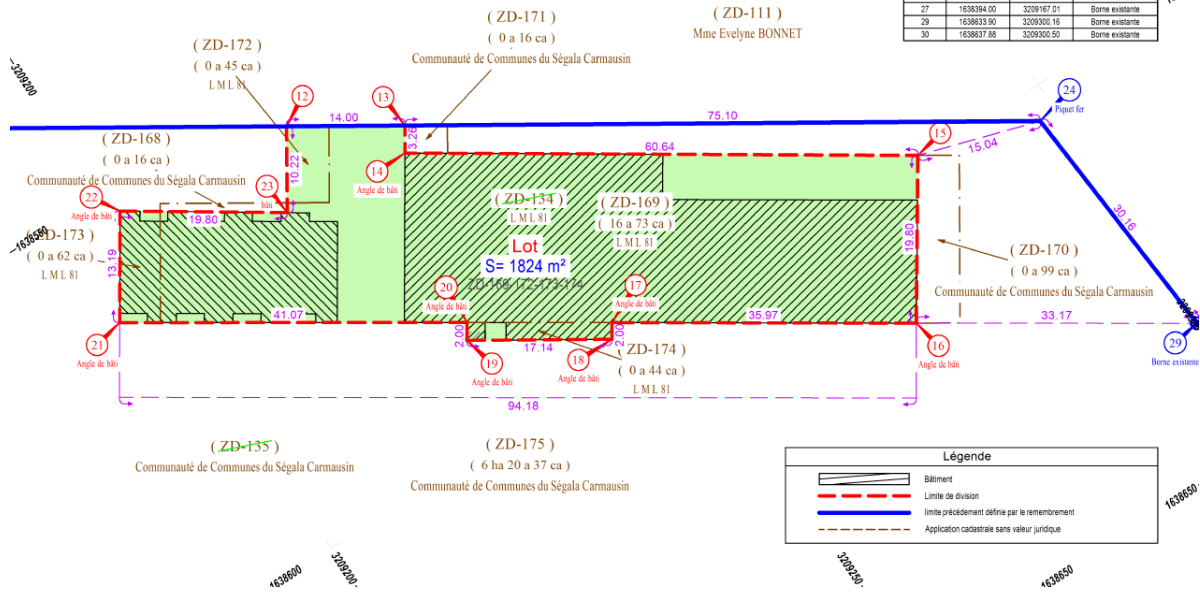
| 27 | 1638394.00 | 3209167.01 | Borne existante |
|---|---|---|---|
| 29 | 1638633.90 | 3209300.16 | Borne existante |
| 30 | 1638637.88 | 3209300.50 | Borne existante |

( ZD-171 )
( 0 a 16 ca )
Communauté de Communes du Ségala Carmausin

( ZD-111 )
Mme Evelyne BONNET

( ZD-172 )
( 0 a 45 ca )
L M L 81

-3209200

12
13
14.00
75.10
24
Piquet fer

( ZD-168 )
( 0 a 16 ca )
Communauté de Communes du Ségala Carmausin

10.22
3.26
14
Angle de bâti
60.64
15
15.04

22
Angle de bâti
23
bâti
19.80

( ZD-134 )
L M L 81
( ZD-169 )
( 16 a 73 ca )
L M L 81

-1638550
( ZD-173 )
( 0 a 62 ca )
L M L 81
13.19

Lot
S= 1824 m²
ZD-168-172-173-174

19.80
30.16
( ZD-170 )
( 0 a 99 ca )
Communauté de Communes du Ségala Carmausin

20
Angle de bâti
17
Angle de bâti
41.07
35.97
33.17
2.00
2.00
17.14

21
Angle de bâti
19
Angle de bâti
18
Angle de bâti
( ZD-174 )
( 0 a 44 ca )
L M L 81
16
Angle de bâti
29
Borne existante

94.18

( ZD-135 )
Communauté de Communes du Ségala Carmausin

( ZD-175 )
( 6 ha 20 a 37 ca )
Communauté de Communes du Ségala Carmausin

Légende
Bâtiment
Limite de division
limite précédement définie par le remembrement
Application cadastrale sans valeur juridique

1638650
1638600
3209200
3209250
1638650